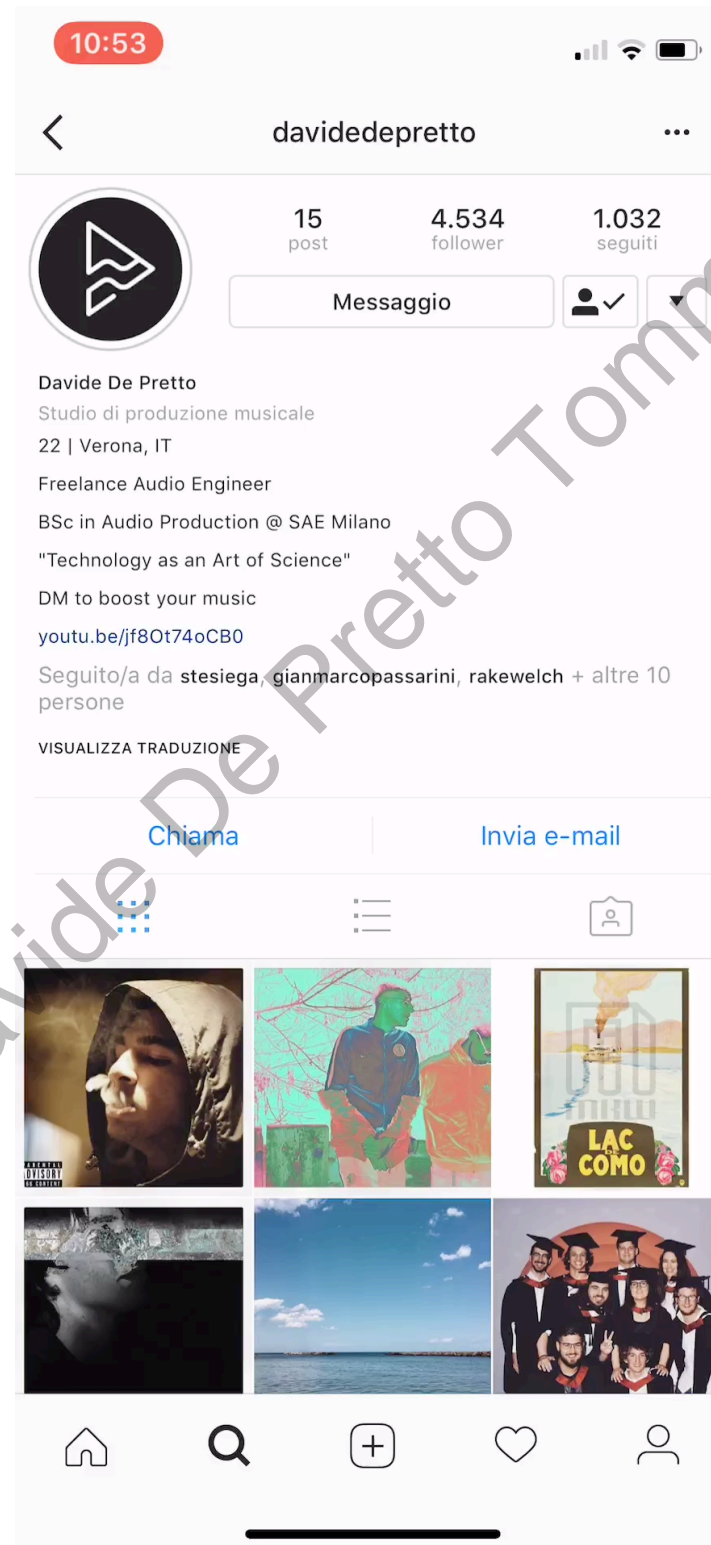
10:53

davidedepretto

15 post
4.534 follower
1.032 seguiti

Messaggio

Davide De Pretto
Studio di produzione musicale
22 | Verona, IT
Freelance Audio Engineer
BSc in Audio Production @ SAE Milano
"Technology as an Art of Science"
DM to boost your music
youtu.be/jf8Ot74oCB0
Seguito/a da stesiega, gianmarcopassarini, rakewelch + altre 10 persone

VISUALIZZA TRADUZIONE

Chiama
Invia e-mail

PARENTAL ADVISORY EXPLICIT CONTENT

LAC DE COMO

NKW

avide De Pretto Tomm